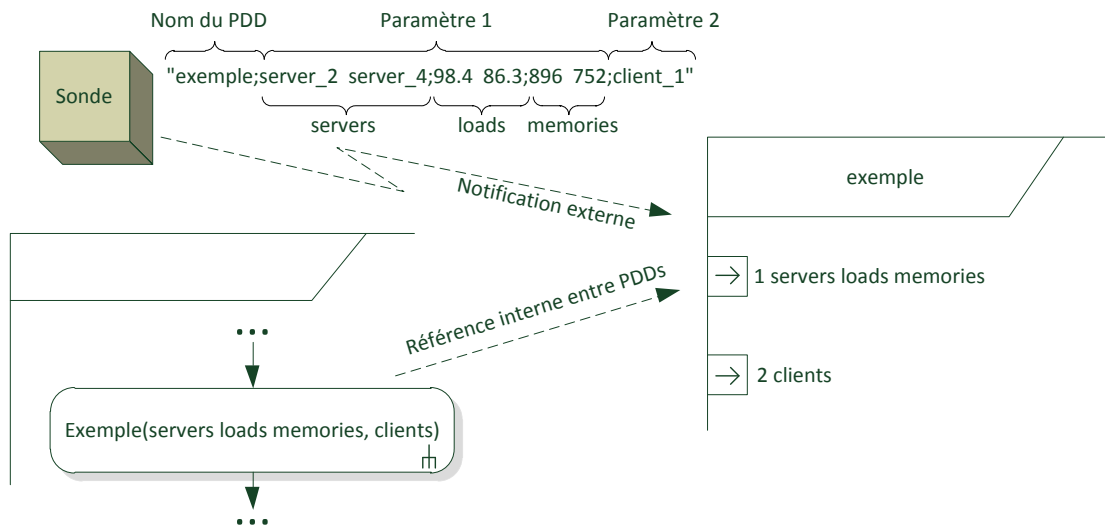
Nom du PDD

Paramètre 1

Paramètre 2

"exemple;server_2 server_4;98.4 86.3;896 752;client_1"

servers

loads

memories

Sonde

Notification externe

exemple

1 servers loads memories

Référence interne entre PDDs

2 clients

...

Exemple(servers loads memories, clients)

...